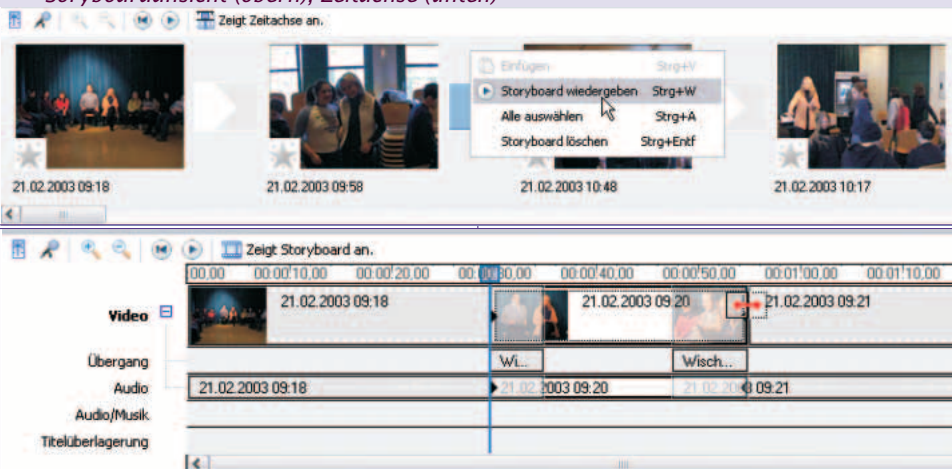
Storyboardansicht (oben), Zeitachse (unten)

Zeigt Zeitachse an.

Einfügen Strg+V
Storyboard wiedergeben Strg+W
Alle auswählen Strg+A
Storyboard löschen Strg+Entf

21.02.2003 09:18
21.02.2003 09:58
21.02.2003 10:48
21.02.2003 10:17

Zeigt Storyboard an.

00,00 00:00:10,00 00:00:20,00 00:00:30,00 00:00:40,00 00:00:50,00 00:01:00,00 00:01:10,00

Video
21.02.2003 09:18
21.02.2003 09:20
21.02.2003 09:21

Übergang
Wi...
Wisch...

Audio
21.02.2003 09:18
21.02.2003 09:20
21.02.2003 09:21

Audio/Musik
Titelüberlagerung